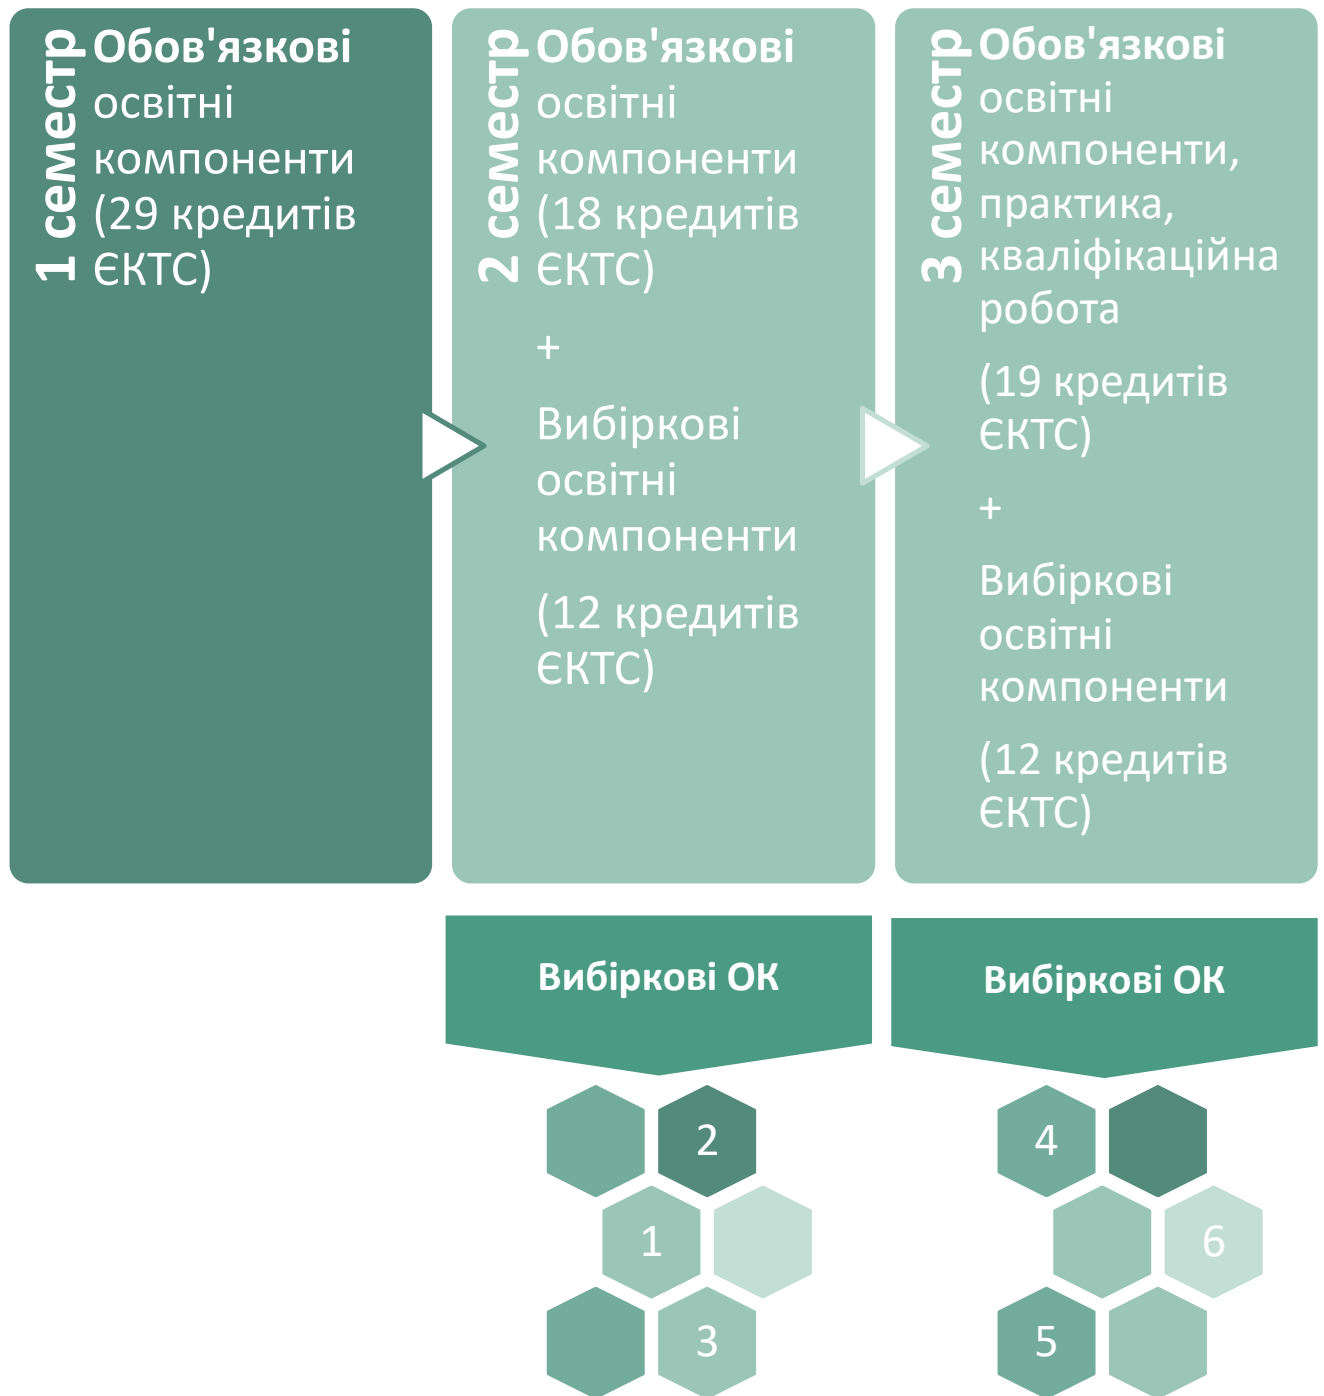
1 семестр

Обов'язкові освітні компоненти (29 кредитів ЄКТС)

2 семестр

Обов'язкові освітні компоненти (18 кредитів ЄКТС)

+

Вибіркові освітні компоненти

(12 кредитів ЄКТС)

3 семестр

Обов'язкові освітні компоненти, практика, кваліфікаційна робота

(19 кредитів ЄКТС)

+

Вибіркові освітні компоненти

(12 кредитів ЄКТС)

Вибіркові ОК

2
1
3

Вибіркові ОК

4
6
5